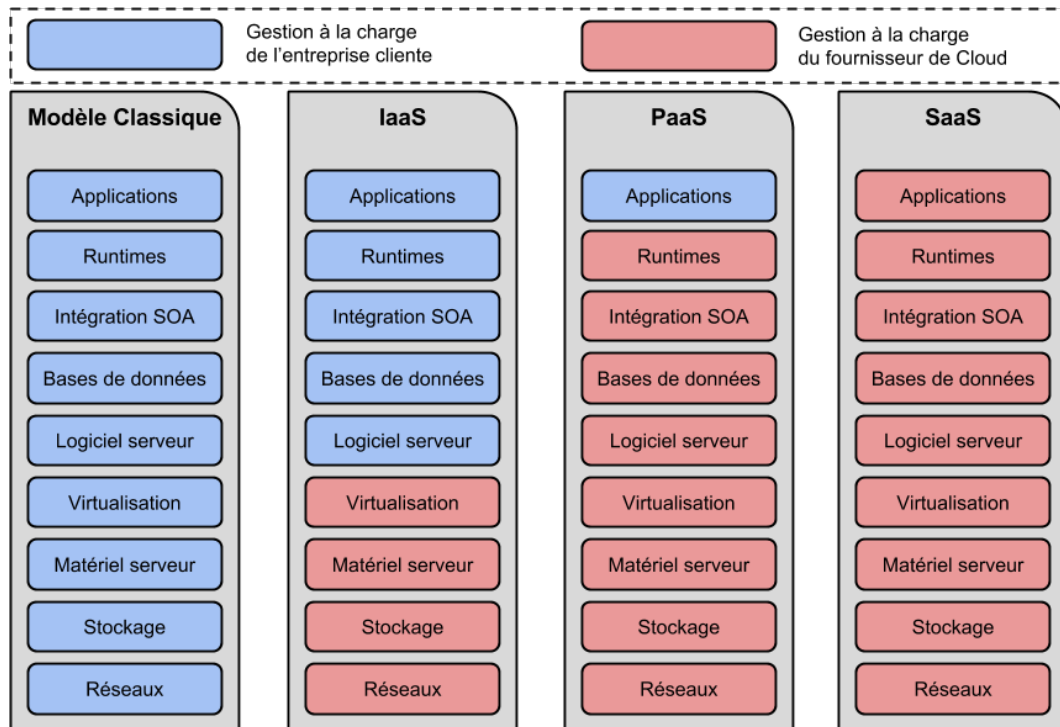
Gestion à la charge de l'entreprise cliente

Gestion à la charge du fournisseur de Cloud

Modèle Classique

Applications
Runtimes
Intégration SOA
Bases de données
Logiciel serveur
Virtualisation
Matériel serveur
Stockage
Réseaux

IaaS

Applications
Runtimes
Intégration SOA
Bases de données
Logiciel serveur
Virtualisation
Matériel serveur
Stockage
Réseaux

PaaS

Applications
Runtimes
Intégration SOA
Bases de données
Logiciel serveur
Virtualisation
Matériel serveur
Stockage
Réseaux

SaaS

Applications
Runtimes
Intégration SOA
Bases de données
Logiciel serveur
Virtualisation
Matériel serveur
Stockage
Réseaux